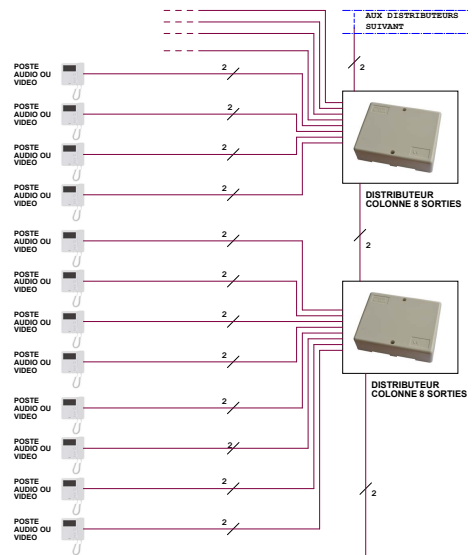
AUX DISTRIBUTEURS SUIVANT

2

POSTE AUDIO OU VIDEO

2

POSTE AUDIO OU VIDEO

2

POSTE AUDIO OU VIDEO

2

POSTE AUDIO OU VIDEO

2

DISTRIBUTEUR COLONNE 8 SORTIES

2

POSTE AUDIO OU VIDEO

2

POSTE AUDIO OU VIDEO

2

POSTE AUDIO OU VIDEO

2

POSTE AUDIO OU VIDEO

2

DISTRIBUTEUR COLONNE 8 SORTIES

POSTE AUDIO OU VIDEO

2

POSTE AUDIO OU VIDEO

2

POSTE AUDIO OU VIDEO

2

2

POSTE AUDIO OU VIDEO

2